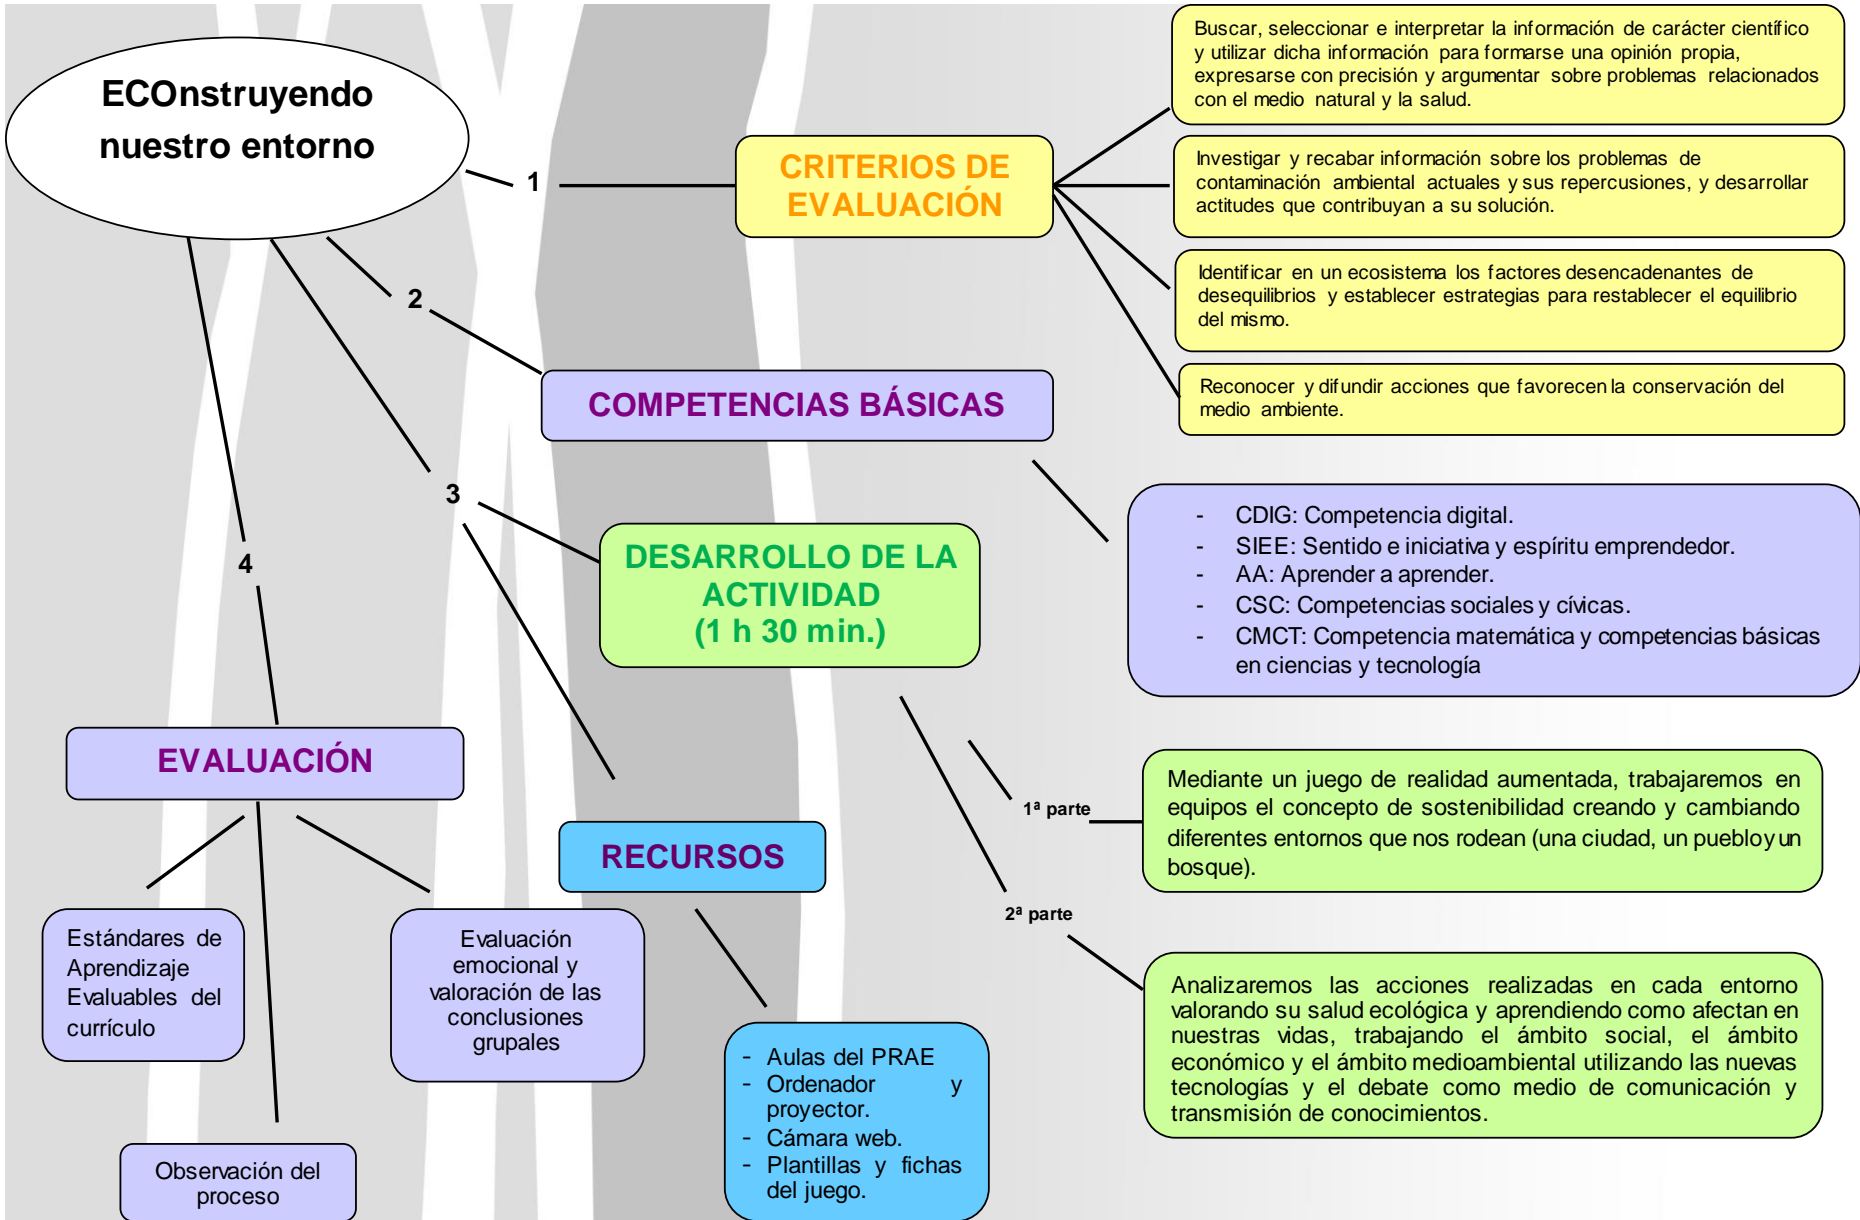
ECOnstruyendo nuestro entorno

1

CRITERIOS DE EVALUACIÓN

Buscar, seleccionar e interpretar la información de carácter científico y utilizar dicha información para formarse una opinión propia, expresarse con precisión y argumentar sobre problemas relacionados con el medio natural y la salud.

Investigar y recabar información sobre los problemas de contaminación ambiental actuales y sus repercusiones, y desarrollar actitudes que contribuyan a su solución.

Identificar en un ecosistema los factores desencadenantes de desequilibrios y establecer estrategias para restablecer el equilibrio del mismo.

Reconocer y difundir acciones que favorecen la conservación del medio ambiente.

2

COMPETENCIAS BÁSICAS

- CDIG: Competencia digital.
- SIEE: Sentido e iniciativa y espíritu emprendedor.
- AA: Aprender a aprender.
- CSC: Competencias sociales y cívicas.
- CMCT: Competencia matemática y competencias básicas en ciencias y tecnología

3

DESARROLLO DE LA ACTIVIDAD (1 h 30 min.)

1ª parte

Mediante un juego de realidad aumentada, trabajaremos en equipos el concepto de sostenibilidad creando y cambiando diferentes entornos que nos rodean (una ciudad, un pueblo y un bosque).

2ª parte

Analizaremos las acciones realizadas en cada entorno valorando su salud ecológica y aprendiendo como afectan en nuestras vidas, trabajando el ámbito social, el ámbito económico y el ámbito medioambiental utilizando las nuevas tecnologías y el debate como medio de comunicación y transmisión de conocimientos.

4

EVALUACIÓN

Estándares de Aprendizaje Evaluables del currículo

Evaluación emocional y valoración de las conclusiones grupales

Observación del proceso

RECURSOS

- Aulas del PRAE
- Ordenador y proyector.
- Cámara web.
- Plantillas y fichas del juego.